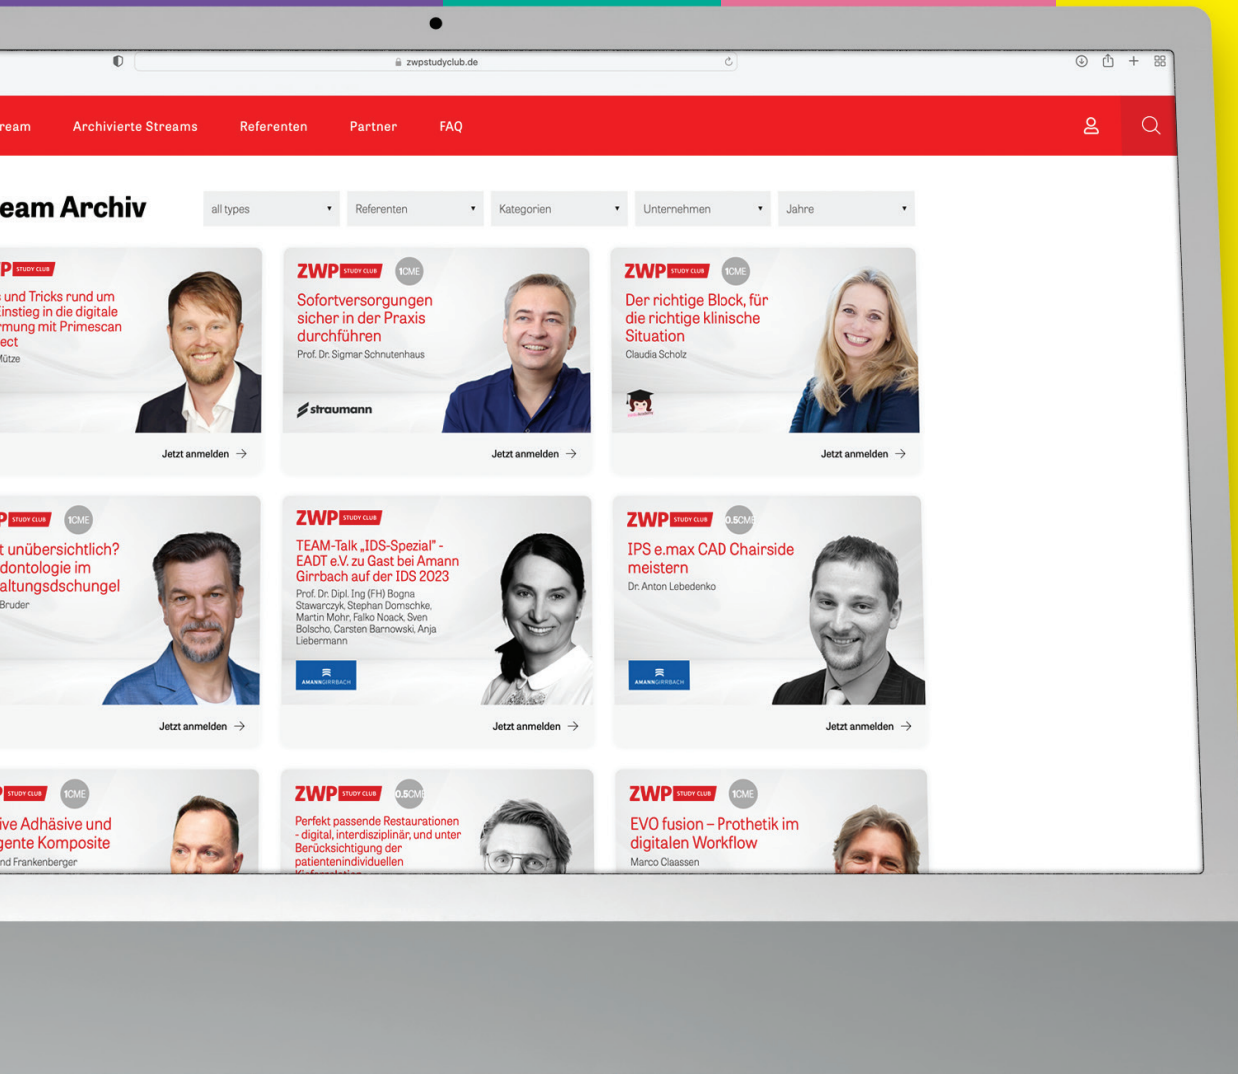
zwpstudyclub.de

ream Archivierte Streams Referenten Partner FAQ

eam Archiv

all types ▾ Referenten ▾ Kategorien ▾ Unternehmen ▾ Jahre ▾

P STUDY CLUB

und Tricks rund um Einstieg in die digitale rmung mit Primescan ect

Mütze

Jetzt anmelden →

ZWP STUDY CLUB 1CME

Sofortversorgungen sicher in der Praxis durchführen

Prof. Dr. Sigmar Schnutenhaus

straumann

Jetzt anmelden →

ZWP STUDY CLUB 1CME

Der richtige Block, für die richtige klinische Situation

Claudia Scholz

Jetzt anmelden →

P STUDY CLUB 1CME

t unübersichtlich? dontologie im altungsdschungel

Bruder

Jetzt anmelden →

ZWP STUDY CLUB

TEAM-Talk „IDS-Spezial" - EADT e.V. zu Gast bei Amann Girrbach auf der IDS 2023

Prof. Dr. Dipl. Ing (FH) Bogna Stawarczyk, Stephan Dornschke, Martin Mohr, Falko Noack, Sven Bolscho, Carsten Barnowski, Anja Liebermann

AMANNGIRRBACH

Jetzt anmelden →

ZWP STUDY CLUB 0.5CME

IPS e.max CAD Chairside meistern

Dr. Anton Lebedenko

AMANNGIRRBACH

Jetzt anmelden →

STUDY CLUB 1CME

ive Adhäsive und gente Komposite

nd Frankenberger

ZWP STUDY CLUB 0.5CME

Perfekt passende Restaurationen - digital, interdisziplinär, und unter Berücksichtigung der patientenindividuellen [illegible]

ZWP STUDY CLUB 1CME

EVO fusion – Prothetik im digitalen Workflow

Marco Claassen